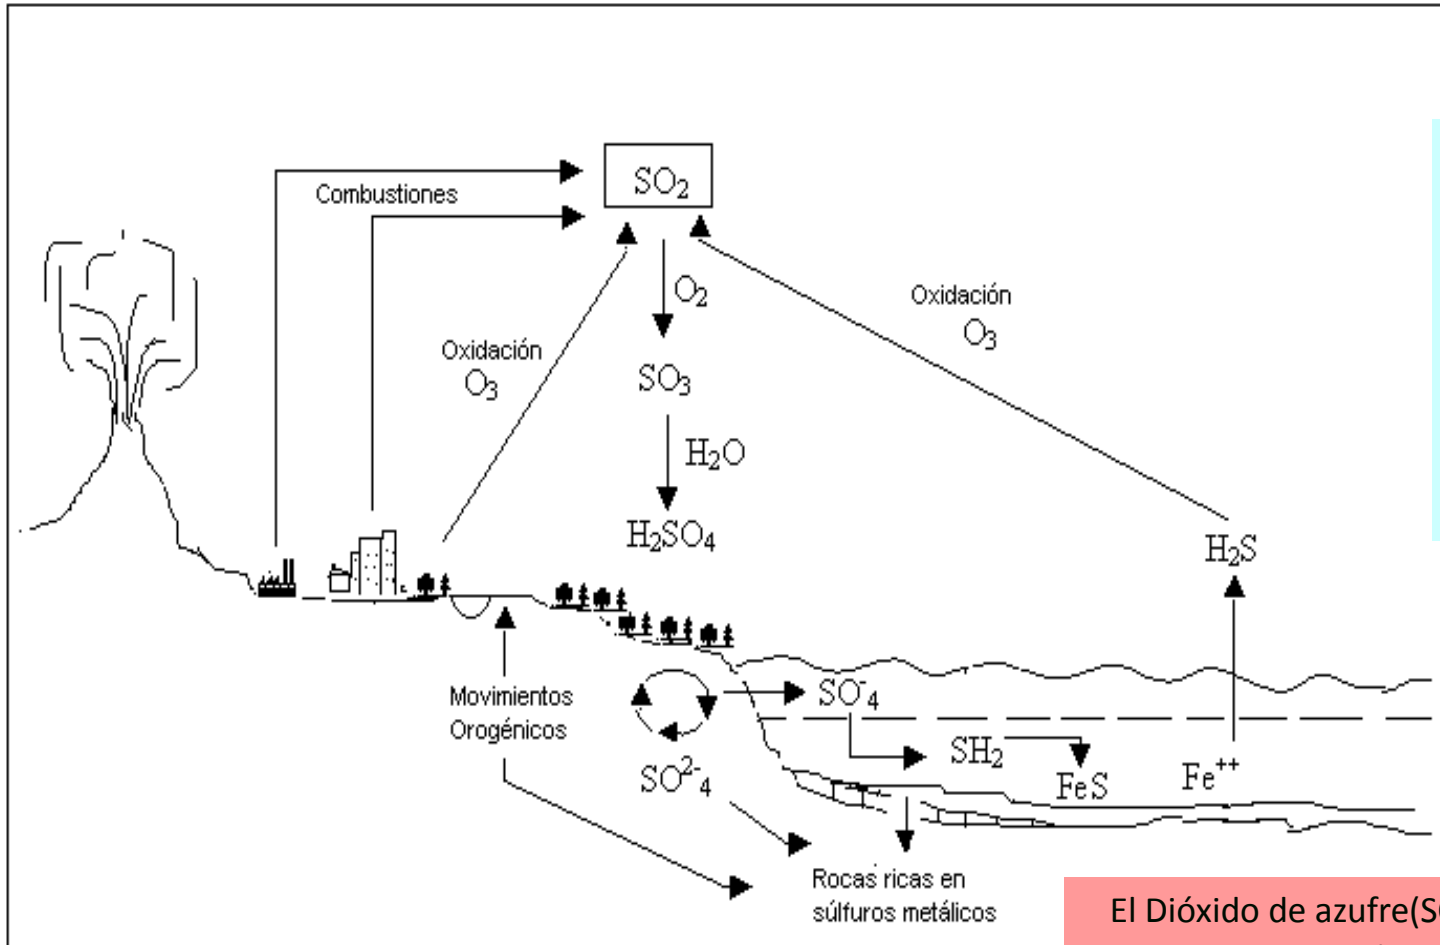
Combustiones

$SO_2$

$O_2$

Oxidación
$O_3$

Oxidación
$O_3$

$SO_3$

$H_2O$

$H_2SO_4$

$H_2S$

Movimientos
Orogénicos

$SO^-_4$

$SH_2$

$SO^{2-}_4$

FeS

$Fe^{++}$

Rocas ricas en
súlfuros metálicos

El Dióxido de azufre(S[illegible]